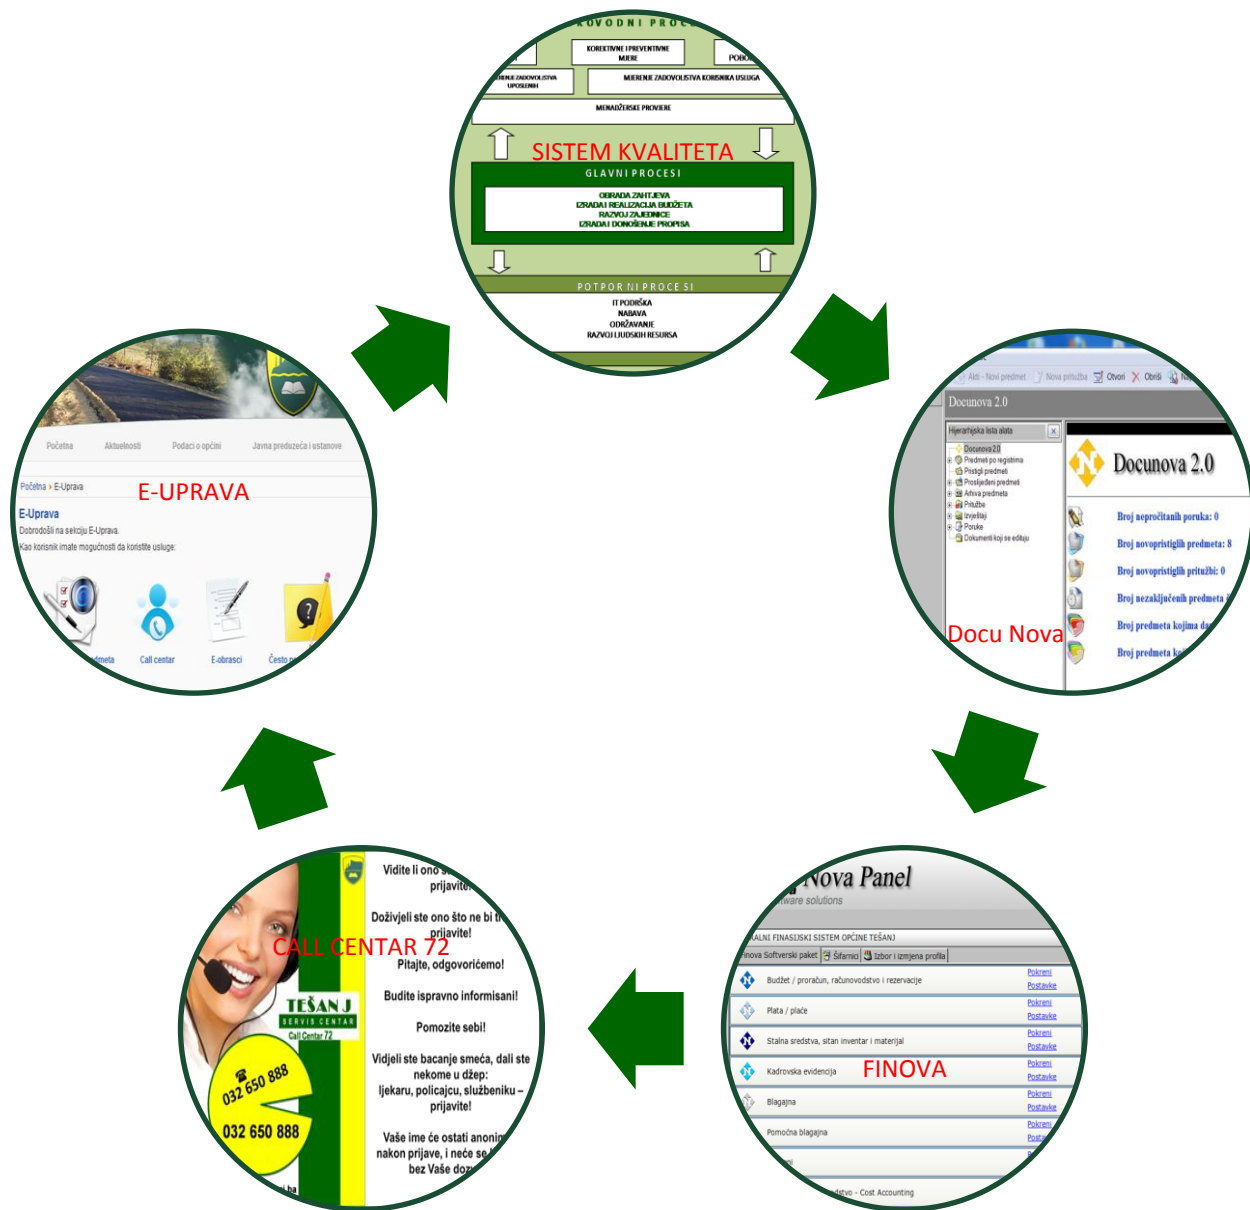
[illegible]AVODNI PRO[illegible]
KOREKTIVNE I PREVENTIVNE MJERE
POBO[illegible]
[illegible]ENJE ZADOVOLJSTVA UPOSLENIH
MJERENJE ZADOVOLJSTVA KORISNIKA USLUGA
MENADŽERSKE PROVJERE
SISTEM KVALITETA
GLAVNI PROCESI
OBRADA ZAHTJEVA
IZRADA I REALIZACIJA BUDŽETA
RAZVOJ ZAJEDNICE
IZRADA I DONOŠENJE PROPISA
POTPORNI PROCESI
IT PODRŠKA
NABAVA
ODRŽAVANJE
RAZVOJ LJUDSKIH RESURSA

Akti - Novi predmet Nova pritužba Otvori Obriši
Docunova 2.0
Hijerarhijska lista alata
Docunova 2.0
Predmeti po registrima
Pristigli predmeti
Proslijeđeni predmeti
Arhiva predmeta
Pritužbe
Izvještaji
Poruke
Dokumenti koji se edituju
Docunova 2.0
Broj nepročitanih poruka: 0
Broj novopristiglih predmeta: 8
Broj novopristiglih pritužbi: 0
Broj nezaključenih predmeta
Broj predmeta kojima d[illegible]
Broj predmeta k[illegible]
Docu Nova

Nova Panel
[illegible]tware solutions
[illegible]ALNI FINASIJSKI SISTEM OPĆINE TEŠANJ
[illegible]inova Softverski paket
Šifarnici
Izbor i izmjena profila
Budžet / proračun, računovodstvo i rezervacije
Pokreni
Postavke
Plata / plaće
Pokreni
Postavke
Stalna sredstva, sitan inventar i materijal
Pokreni
Postavke
Kadrovska evidencija
Pokreni
Postavke
FINOVA
Blagajna
Pokreni
Postavke
Pomoćna blagajna
Pokreni
Post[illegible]
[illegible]dstvo - Cost Accounting

Vidite li ono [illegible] prijavite!
Doživjeli ste ono što ne bi t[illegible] prijavite!
CALL CENTAR 72
Pitajte, odgovorićemo!
Budite ispravno informisani!
Pomozite sebi!
Vidjeli ste bacanje smeća, dali ste nekome u džep: ljekaru, policajcu, službeniku – prijavite!
Vaše ime će ostati anonim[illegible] nakon prijave, i neće se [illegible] bez Vaše doz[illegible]
TEŠANJ
SERVIS CENTAR
Call Centar 72
032 650 888
032 650 888

Početna
Aktuelnosti
Podaci o općini
Javna preduzeća i ustanove
Početna » E-Uprava
E-UPRAVA
E-Uprava
Dobrodošli na sekciju E-Uprava.
Kao korisnik imate mogućnosti da koristite usluge:
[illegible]meta
Call centar
E-obrasci
Često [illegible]